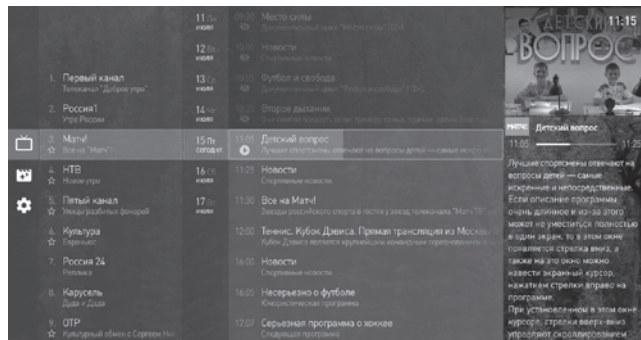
11 Пт июля
12 Вс июля
13 Пт июля
14 Чт июля
15 Пт сегодня
16 Сб июля
17 Вс июля

09:00 Место силы
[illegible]
10:00 Новости
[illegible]
10:30 Футбол и свобода
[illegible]
11:00 Второе дыхание
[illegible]
11:05 Детский вопрос
Лучшие спортсмены отвечают на вопросы детей — самые искренние
11:25 Новости
Спортивные новости
11:30 Все на Матч!
Звезды российского спорта в гостях у звезд телеканала "Матч ТВ"
12:00 Теннис. Кубок Дэвиса. Прямая трансляция из Москвы
Кубок Дэвиса является крупнейшим командным турниром
16:00 Новости
Спортивные новости
16:05 Несерьезно о футболе
Юмористическая программа
17:07 Серьезная программа о хоккее
Следующая программа

1. Первый канал
Телеканал "Доброе утро"
2. Россия1
Утро России
3. Матч!
Все на "Матч"
4. НТВ
Новое утро
5. Пятый канал
Улицы разбитых фонарей
6. Культура
Евроньюс
7. Россия 24
Реклама
8. Карусель
Даша и Дада
9. ОТР
Культурный обмен с Сергеем Ни

11:15
ДЕТСКИЙ ВОПРОС
МАТЧ! Детский вопрос
11:05 11:25
Лучшие спорсмены отвечают на вопросы детей — самые искренние и непосредственные. Если описание программы, очень длинное и из-за этого может не уместиться полностью в одним экран, то в этом окне появляется стрелка вниз, а также на это окно можно навести экранный курсор, нажатием стрелки вправо на программе.
При установленном в этом окне курсоре, стрелки вверх-вниз управляют скроллированием